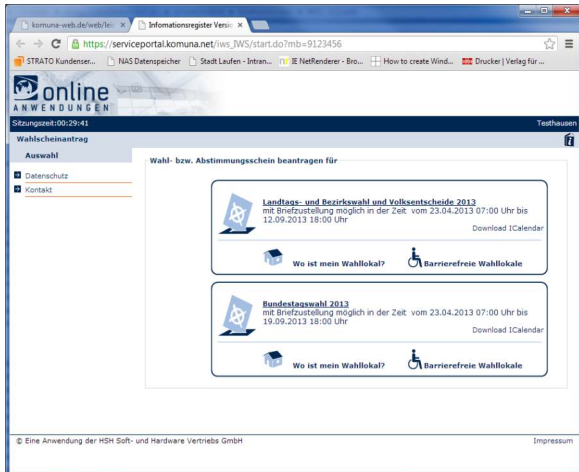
komuna-web.de/web/le: ×
Infomationsregister Versio ×

https://serviceportal.komuna.net/iws_IWS/start.do?mb=9123456

STRATO Kundenser... NAS Datenspeicher Stadt Laufen - Intran... IE NetRenderer - Bro... How to create Wind... Drucker | Verlag für ...

online
ANWENDUNGEN

Sitzungszeit:00:29:41
Testhausen

Wahlscheinantrag

Auswahl

Datenschutz
Kontakt

Wahl- bzw. Abstimmungsschein beantragen für

Landtags- und Bezirkswahl und Volksentscheide 2013
mit Briefzustellung möglich in der Zeit vom 23.04.2013 07:00 Uhr bis 12.09.2013 18:00 Uhr
Download ICalendar

Wo ist mein Wahllokal?
Barrierefreie Wahllokale

Bundestagswahl 2013
mit Briefzustellung möglich in der Zeit vom 23.04.2013 07:00 Uhr bis 19.09.2013 18:00 Uhr
Download ICalendar

Wo ist mein Wahllokal?
Barrierefreie Wahllokale

© Eine Anwendung der HSH Soft- und Hardware Vertriebs GmbH
Impressum